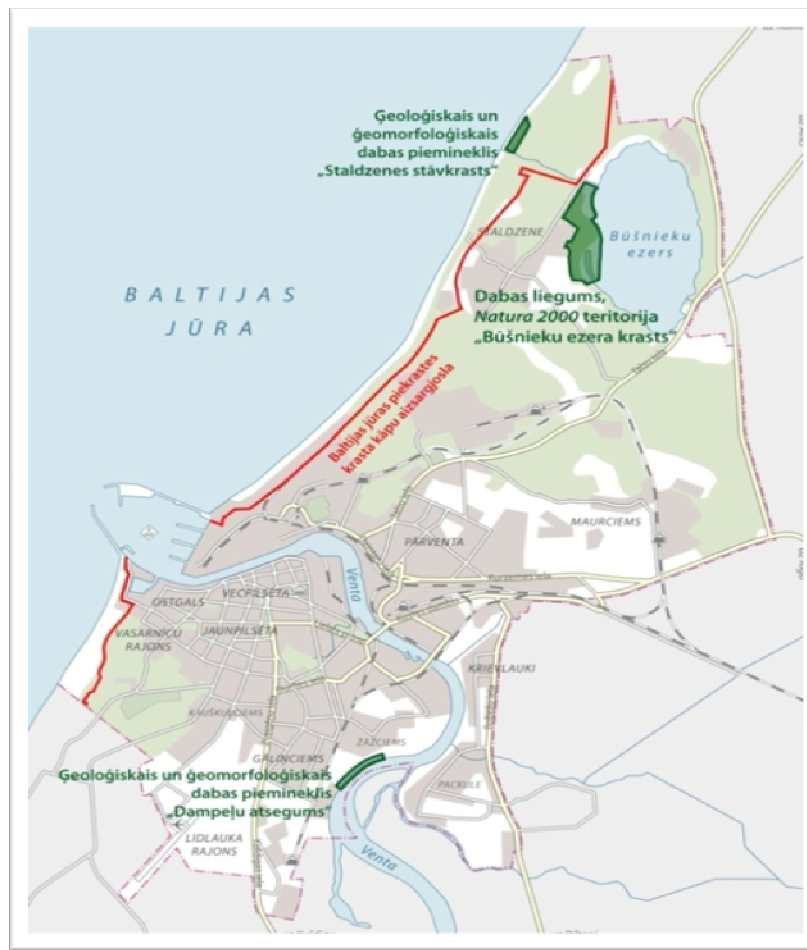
Ģeoloģiskais un ģeomorfoloģiskais dabas piemineklis „Staldzenes stāvkrasts"

STALDZENE

Būšnieku ezers

BALTIJAS JŪRA

Dabas liegums, Natura 2000 teritorija „Būšnieku ezera krasts"

Baltijas jūras piekrastes krasta kāpu aizsargjosla

MAURCIEMS

PĀRVENTA

Venta

OSTGALS

VECPILSĒTA

JAUNPILSĒTA

VASARNĪCU RAJONS

KRIEVLAUKI

KAIJUKCIEMS

GALOCIEMS

ZAZCIEMS

PACKULE

Ģeoloģiskais un ģeomorfoloģiskais dabas piemineklis „Dampeļu atsegums"

LIDLAUKA RAJONS

Venta